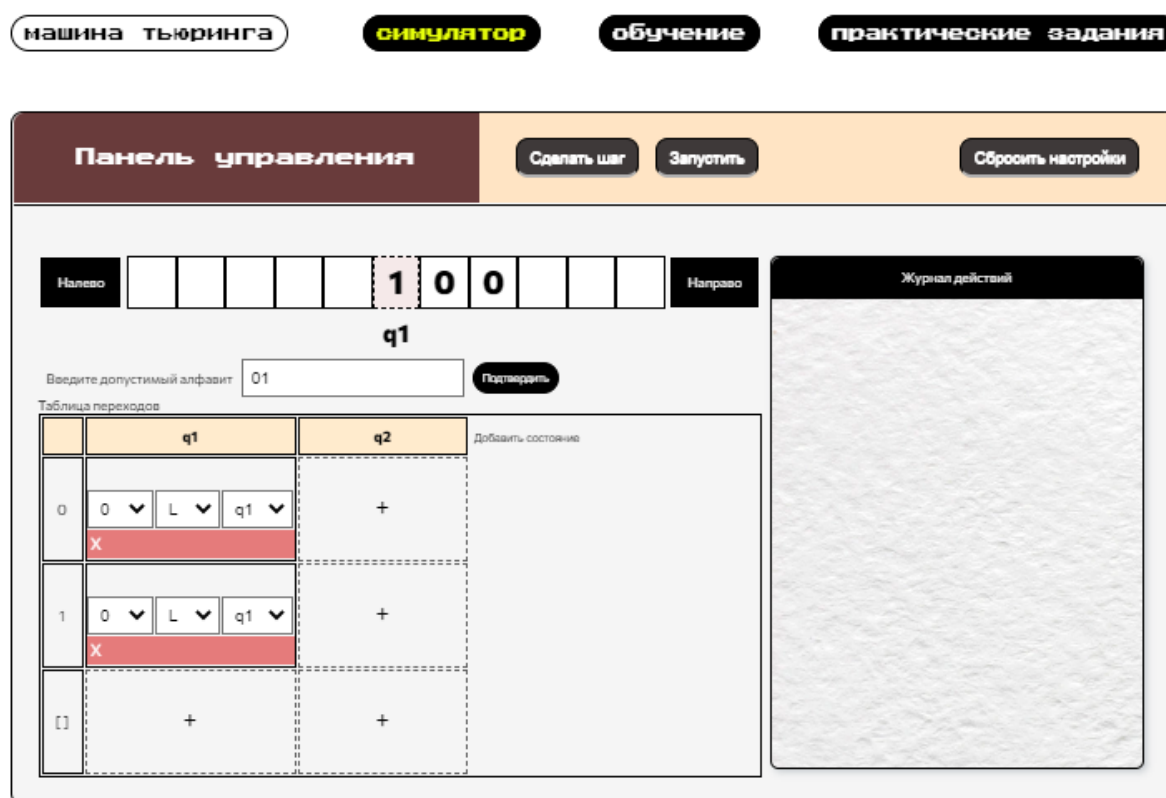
машина тьюринга   симулятор   обучение   практические задания

Панель управления

Сделать шаг   Запустить   Сбросить настройки

Налево | | | | | | 1 | 0 | 0 | | | | Направо

q1

Журнал действий

Введите допустимый алфавит 01   Подтвердить

Таблица переходов

| | q1 | q2 |
|---|---|---|
| 0 | 0 L q1 X | + |
| 1 | 0 L q1 X | + |
| [] | + | + |

Добавить состояние